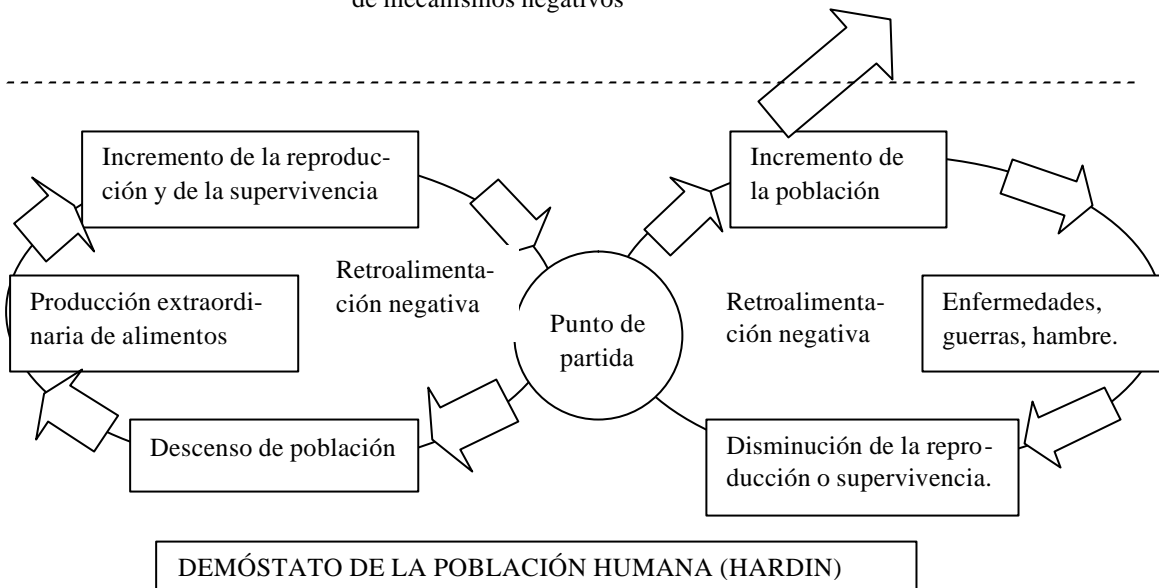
de mecanismos negativos

Incremento de la reproducción y de la supervivencia

Incremento de la población

Retroalimentación negativa

Producción extraordinaria de alimentos

Punto de partida

Retroalimentación negativa

Enfermedades, guerras, hambre.

Descenso de población

Disminución de la reproducción o supervivencia.

DEMÓSTATO DE LA POBLACIÓN HUMANA (HARDIN)